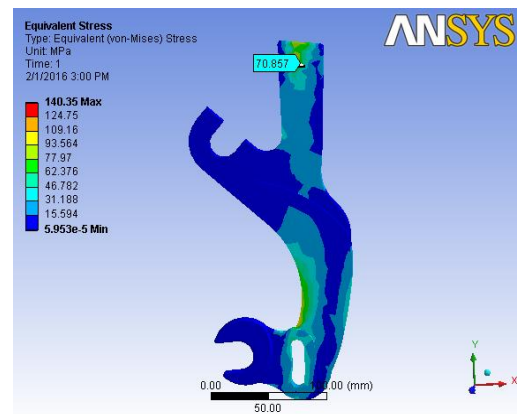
Equivalent Stress
Type: Equivalent (von-Mises) Stress
Unit: MPa
Time: 1
2/1/2016 3:00 PM

ANSYS

70.857

140.35 Max
124.75
109.16
93.564
77.97
62.376
46.782
31.188
15.594
5.953e-5 Min

0.00
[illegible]00 (mm)
50.00

Y
X